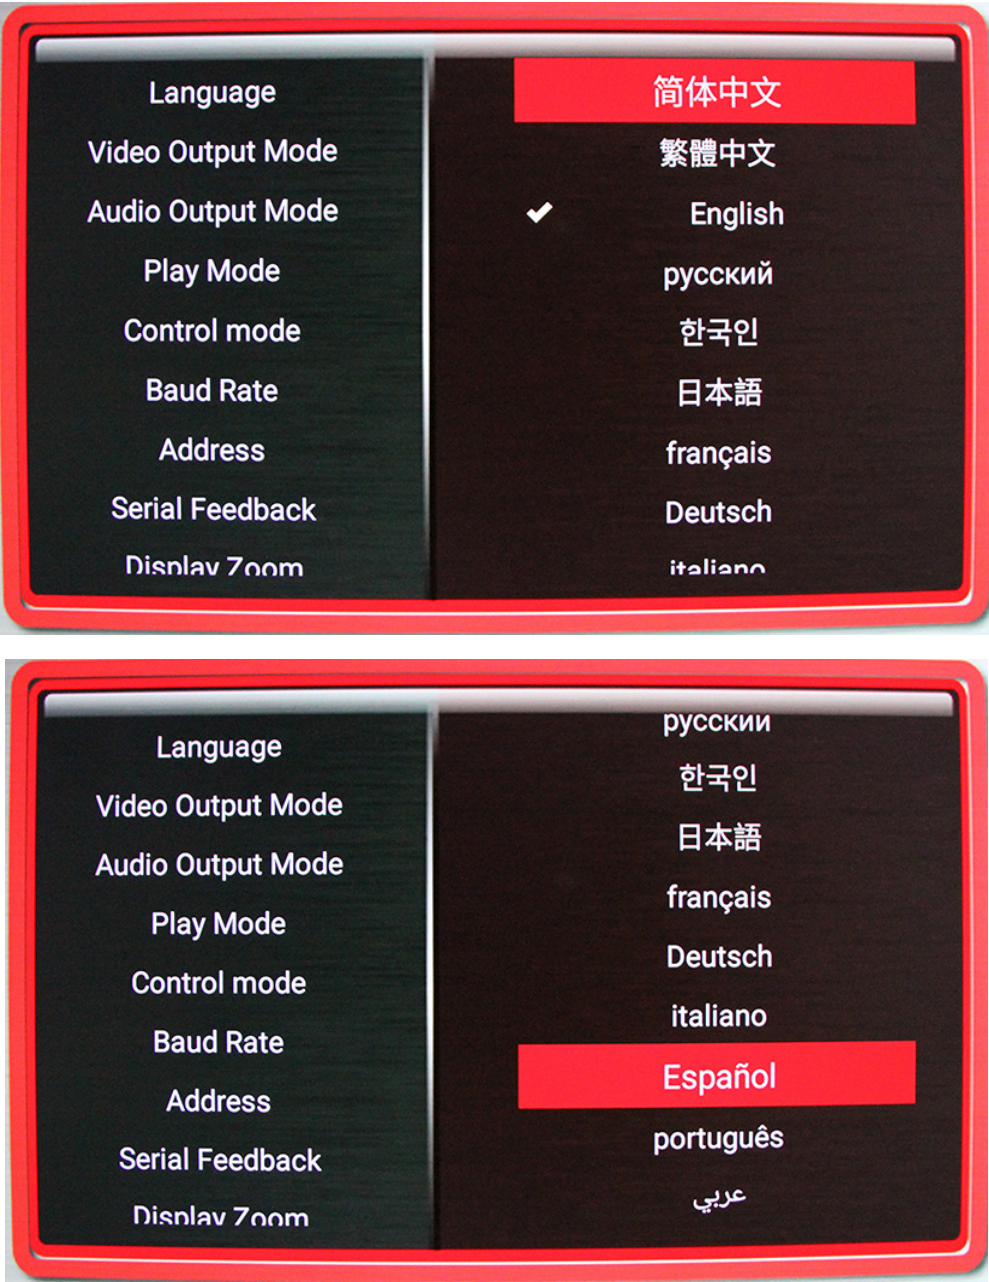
Language
Video Output Mode
Audio Output Mode
Play Mode
Control mode
Baud Rate
Address
Serial Feedback
Display Zoom

简体中文
繁體中文
English
русский
한국인
日本語
français
Deutsch
italiano

Language
Video Output Mode
Audio Output Mode
Play Mode
Control mode
Baud Rate
Address
Serial Feedback
Display Zoom

русский
한국인
日本語
français
Deutsch
italiano
Español
português
عربي